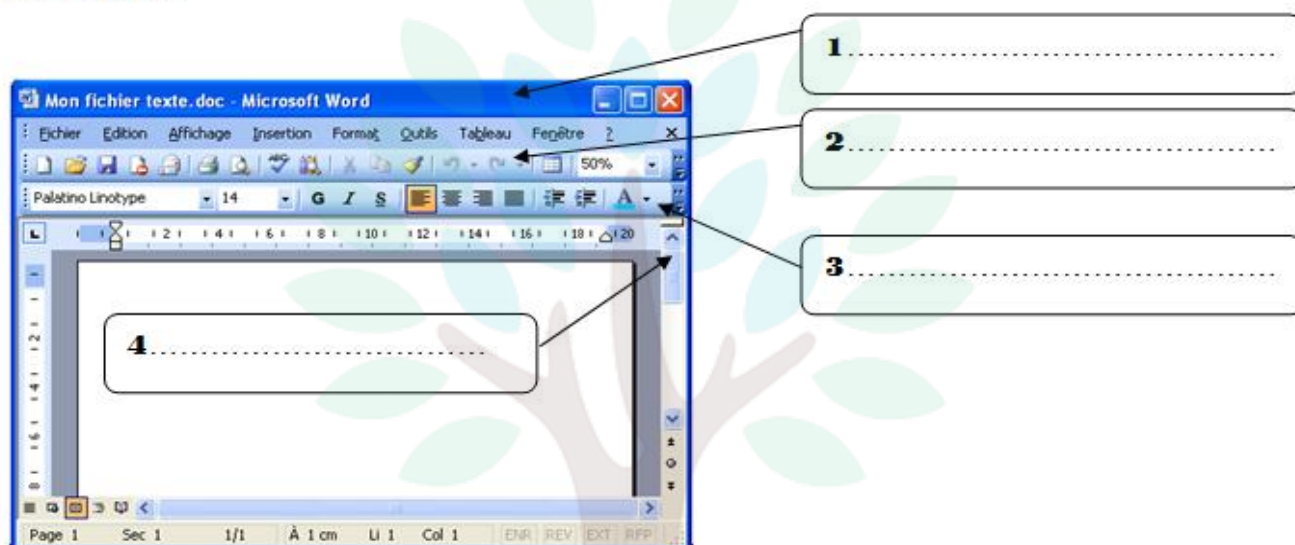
Mon fichier texte.doc - Microsoft Word

Fichier Edition Affichage Insertion Format Outils Tableau Fenêtre ?

50%

Palatino Linotype 14 G I S A

2 4 6 8 10 12 14 16 18 20

Page 1 Sec 1 1/1 À 1 cm Li 1 Col 1 ENR REV EXT RFP

1……………………………………

2……………………………………

3……………………………………

4……………………………………